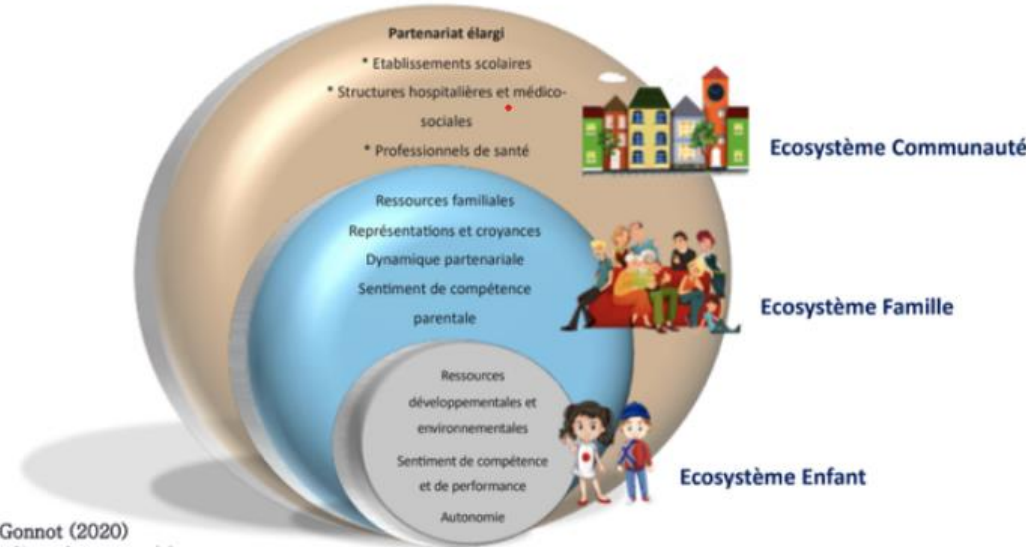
Partenariat élargi

* Etablissements scolaires

* Structures hospitalières et médico-sociales

* Professionnels de santé

Ecosystème Communauté

Ressources familiales

Représentations et croyances

Dynamique partenariale

Sentiment de compétence parentale

Ecosystème Famille

Ressources développementales et environnementales

Sentiment de compétence et de performance

Autonomie

Ecosystème Enfant

Gonnot (2020)